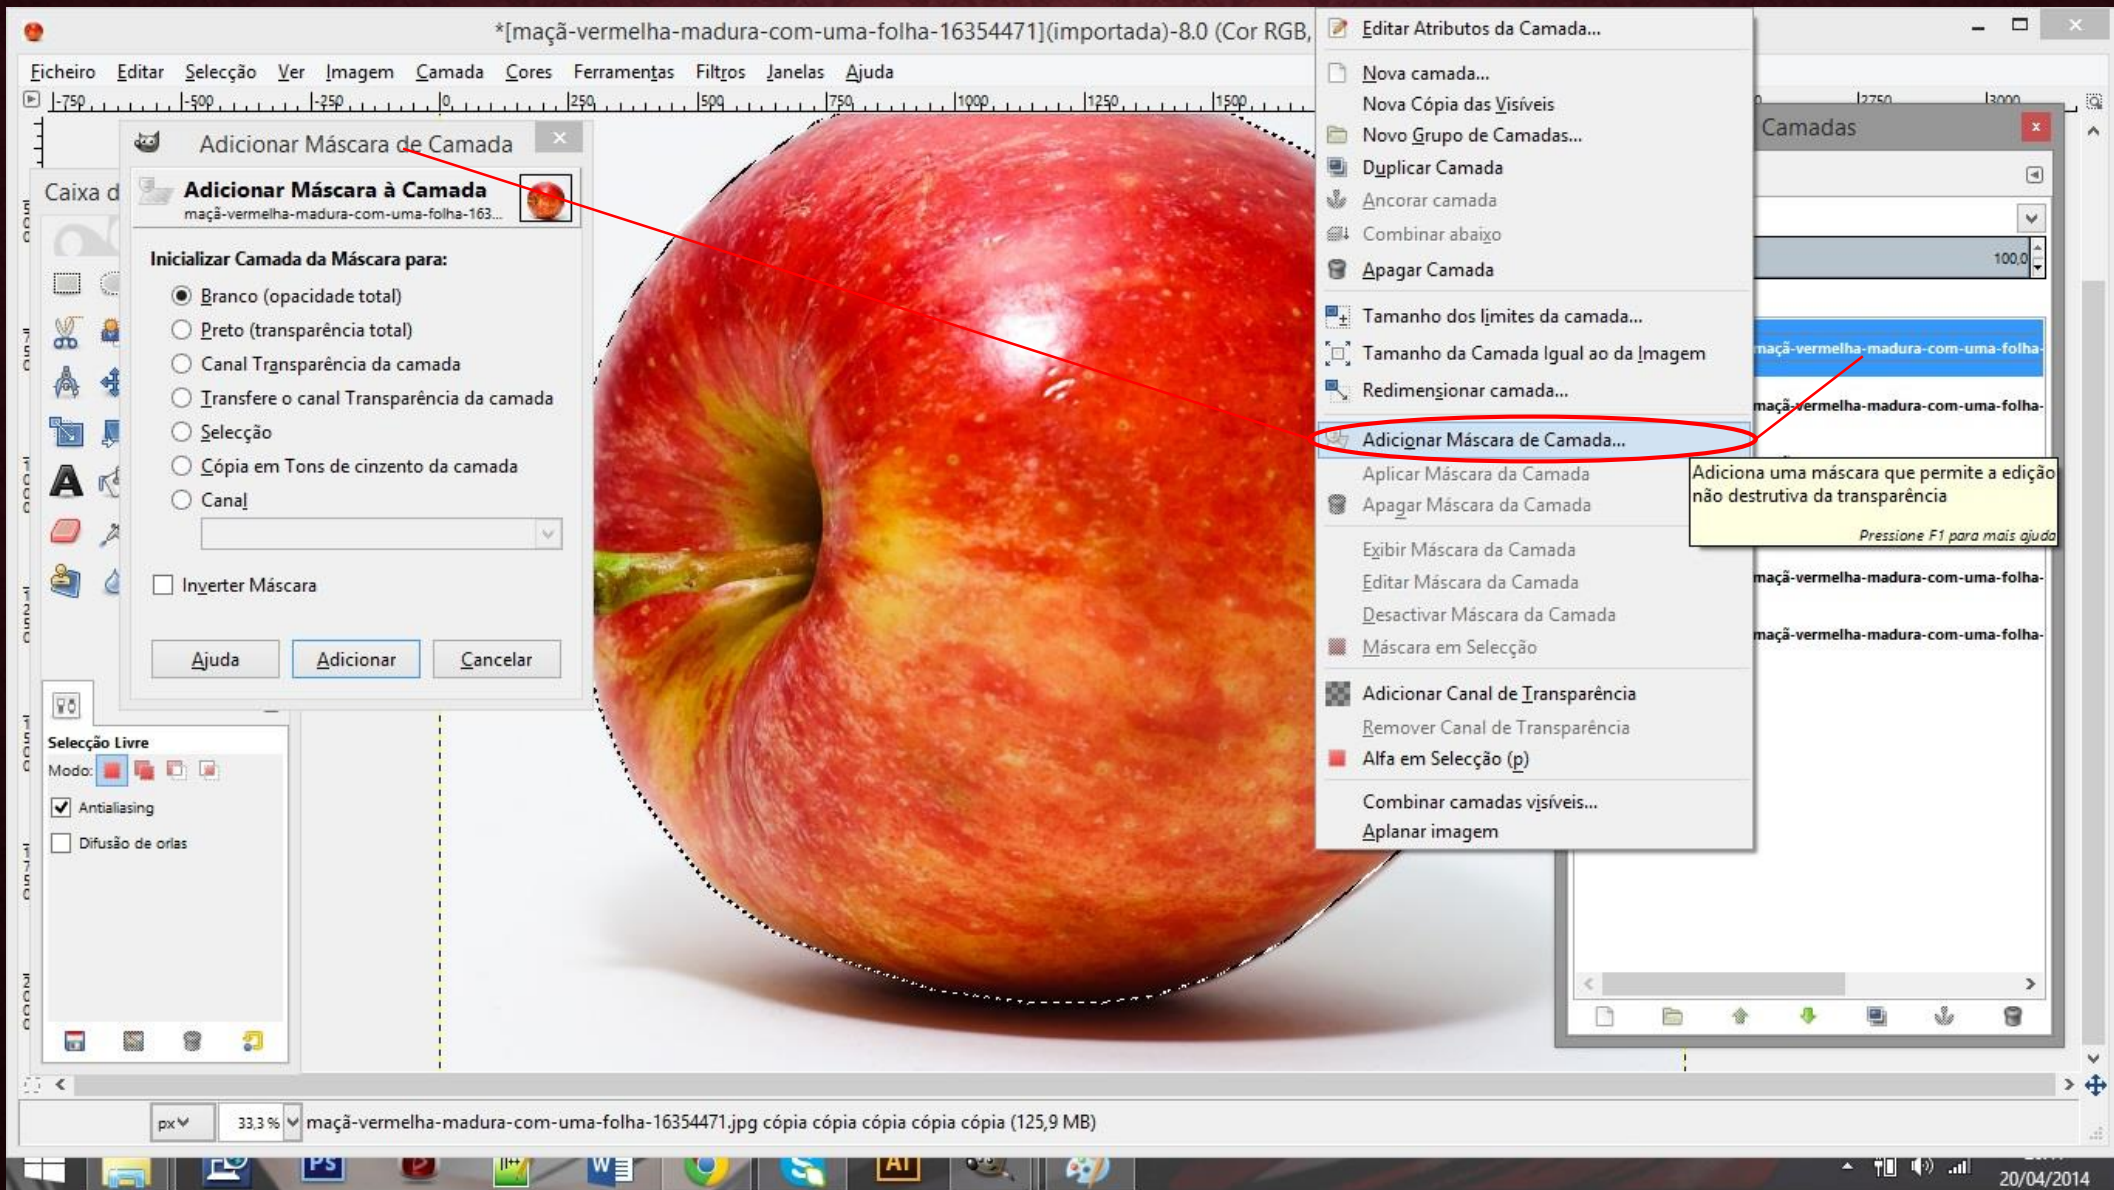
*[maçã-vermelha-madura-com-uma-folha-16354471](importada)-8.0 (Cor RGB,

Ficheiro Editar Selecção Ver Imagem Camada Cores Ferramentas Filtros Janelas Ajuda

-750 -500 -250 0 250 500 750 1000 1250 1500 2750 3000

Caixa d

Adicionar Máscara de Camada

Adicionar Máscara à Camada
maçã-vermelha-madura-com-uma-folha-163...

Inicializar Camada da Máscara para:
Branco (opacidade total)
Preto (transparência total)
Canal Transparência da camada
Transfere o canal Transparência da camada
Selecção
Cópia em Tons de cinzento da camada
Canal

Inverter Máscara

Ajuda Adicionar Cancelar

Selecção Livre
Modo:
Antialiasing
Difusão de orlas

Editar Atributos da Camada...
Nova camada...
Nova Cópia das Visíveis
Novo Grupo de Camadas...
Duplicar Camada
Ancorar camada
Combinar abaixo
Apagar Camada
Tamanho dos limites da camada...
Tamanho da Camada Igual ao da Imagem
Redimensionar camada...
Adicionar Máscara de Camada...
Aplicar Máscara da Camada
Apagar Máscara da Camada
Exibir Máscara da Camada
Editar Máscara da Camada
Desactivar Máscara da Camada
Máscara em Selecção
Adicionar Canal de Transparência
Remover Canal de Transparência
Alfa em Selecção (p)
Combinar camadas visíveis...
Aplanar imagem

Adiciona uma máscara que permite a edição não destrutiva da transparência
Pressione F1 para mais ajuda

Camadas
100,0
maçã-vermelha-madura-com-uma-folha-
maçã-vermelha-madura-com-uma-folha-
maçã-vermelha-madura-com-uma-folha-
maçã-vermelha-madura-com-uma-folha-

px 33,3 % maçã-vermelha-madura-com-uma-folha-16354471.jpg cópia cópia cópia cópia cópia (125,9 MB)

20/04/2014